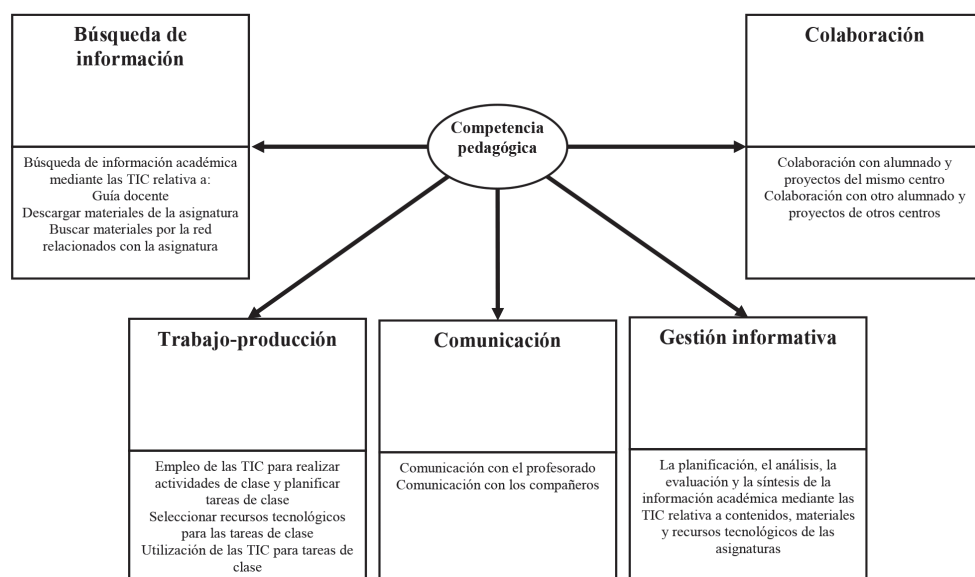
Competencia pedagógica

Búsqueda de información

Búsqueda de información académica mediante las TIC relativa a:
Guía docente
Descargar materiales de la asignatura
Buscar materiales por la red relacionados con la asignatura

Colaboración

Colaboración con alumnado y proyectos del mismo centro
Colaboración con otro alumnado y proyectos de otros centros

Trabajo-producción

Empleo de las TIC para realizar actividades de clase y planificar tareas de clase
Seleccionar recursos tecnológicos para las tareas de clase
Utilización de las TIC para tareas de clase

Comunicación

Comunicación con el profesorado
Comunicación con los compañeros

Gestión informativa

La planificación, el análisis, la evaluación y la síntesis de la información académica mediante las TIC relativa a contenidos, materiales y recursos tecnológicos de las asignaturas